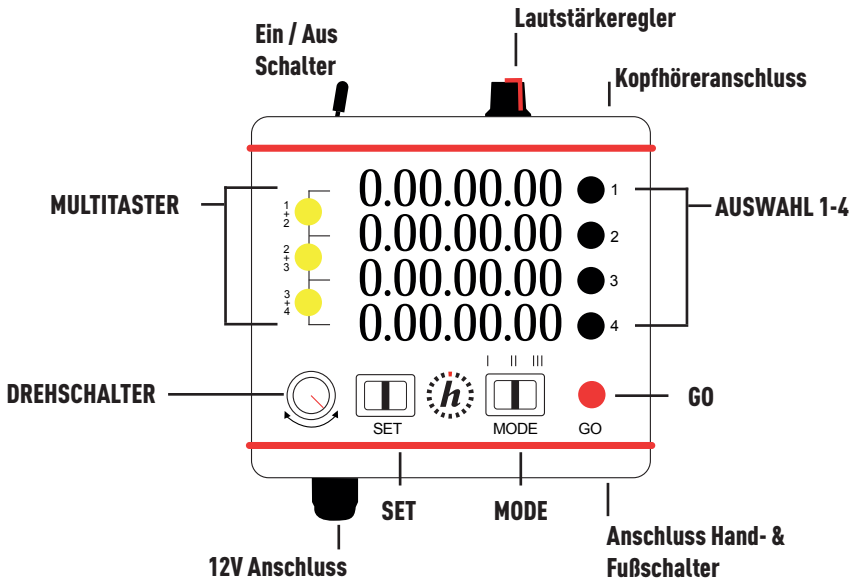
Lautstärkeregler

Ein / Aus Schalter

Kopfhöreranschluss

MULTITASTER

1 + 2

2 + 3

3 + 4

0.00.00.00

0.00.00.00

0.00.00.00

0.00.00.00

1

2

3

4

AUSWAHL 1-4

I II III

DREHSCHALTER

SET

h

MODE

GO

GO

SET

MODE

12V Anschluss

Anschluss Hand- & Fußschalter